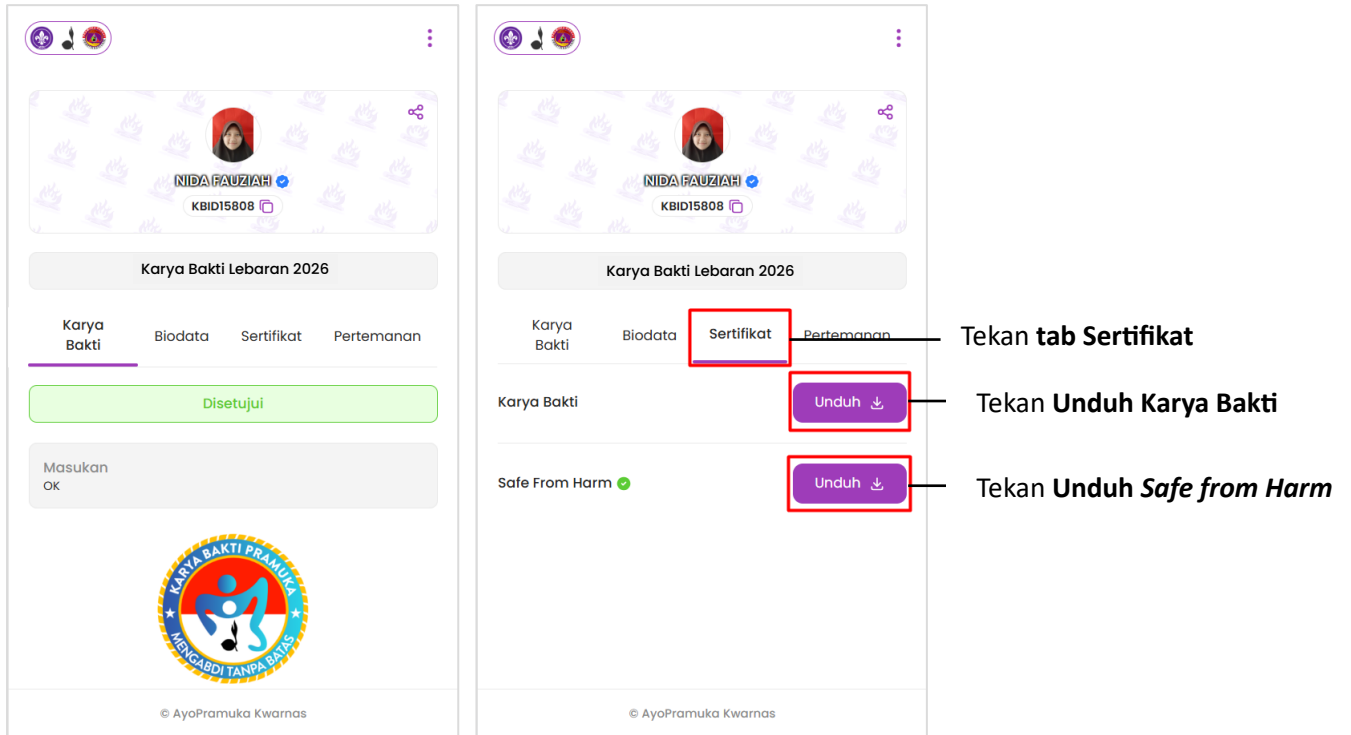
NIDA FAUZIAH
KBID15808

Karya Bakti Lebaran 2026

Karya Bakti | Biodata | Sertifikat | Pertemanan

Disetujui

Masukan
OK

KARYA BAKTI PRAMUKA
MENGABDI TANPA BATAS

© AyoPramuka Kwarnas

NIDA FAUZIAH
KBID15808

Karya Bakti Lebaran 2026

Karya Bakti | Biodata | Sertifikat | Pertemanan

Karya Bakti
Unduh

Safe From Harm
Unduh

© AyoPramuka Kwarnas

Tekan **tab Sertifikat**

Tekan **Unduh Karya Bakti**

Tekan **Unduh *Safe from Harm***